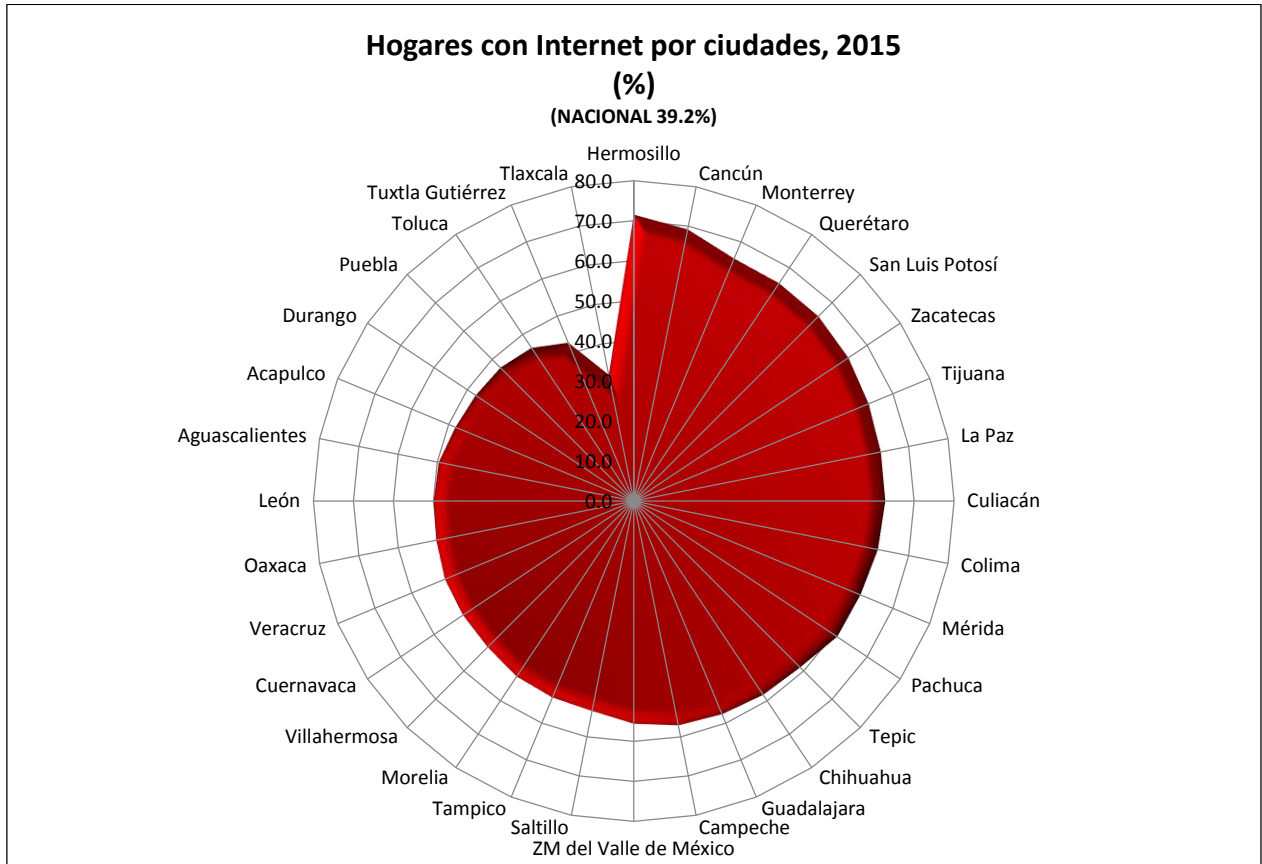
Hogares con Internet por ciudades, 2015
(%)
(NACIONAL 39.2%)

Hermosillo
Cancún
Monterrey
Querétaro
San Luis Potosí
Zacatecas
Tijuana
La Paz
Culiacán
Colima
Mérida
Pachuca
Tepic
Chihuahua
Guadalajara
Campeche
ZM del Valle de México
Saltillo
Tampico
Morelia
Villahermosa
Cuernavaca
Veracruz
Oaxaca
León
Aguascalientes
Acapulco
Durango
Puebla
Toluca
Tuxtla Gutiérrez
Tlaxcala

80.0
70.0
60.0
50.0
40.0
30.0
20.0
10.0
0.0